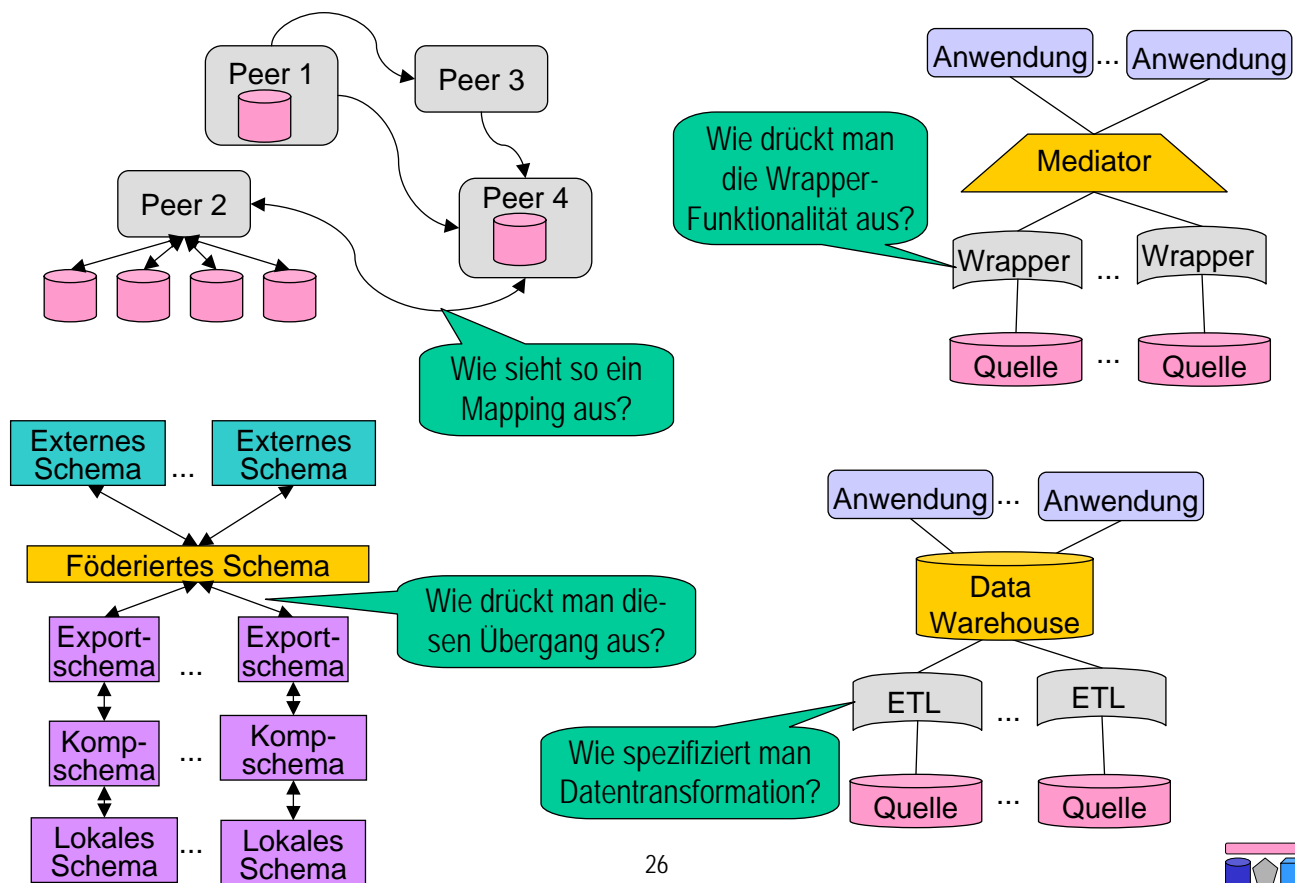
Peer 1

Peer 3

Peer 2

Peer 4

Wie sieht so ein Mapping aus?

Anwendung ... Anwendung

Wie drückt man die Wrapper-Funktionalität aus?

Mediator

Wrapper ... Wrapper

Quelle ... Quelle

Externes Schema ... Externes Schema

Föderiertes Schema

Wie drückt man diesen Übergang aus?

Exportschema ... Exportschema

Kompschema ... Kompschema

Lokales Schema ... Lokales Schema

Anwendung ... Anwendung

Data Warehouse

ETL ... ETL

Wie spezifiziert man Datentransformation?

Quelle ... Quelle

26